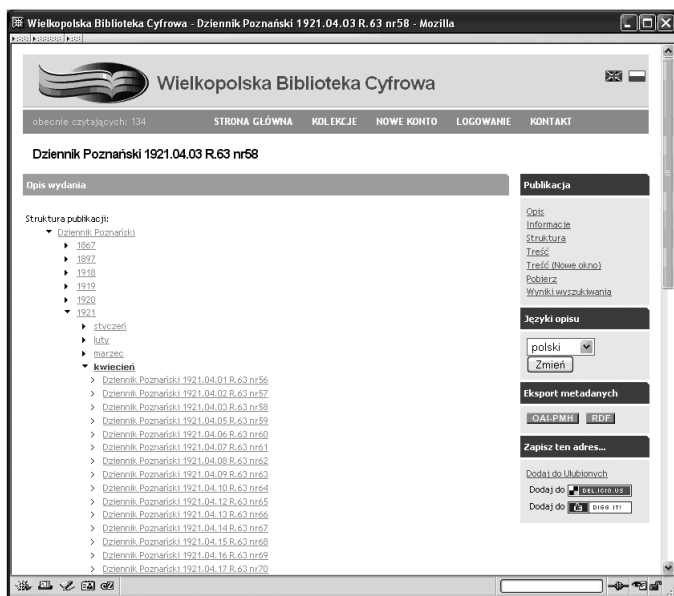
Wielkopolska Biblioteka Cyfrowa - Dziennik Poznański 1921.04.03 R.63 nr58 - Mozilla

Wielkopolska Biblioteka Cyfrowa

obecnie czytających: 134

STRONA GŁÓWNA KOLEKCJE NOWE KONTO LOGOWANIE KONTAKT

Dziennik Poznański 1921.04.03 R.63 nr58

Opis wydania

Struktura publikacji:

Dziennik Poznański
1867
1897
1918
1919
1920
1921
styczeń
luty
marzec
kwiecień
Dziennik Poznański 1921.04.01 R.63 nr56
Dziennik Poznański 1921.04.02 R.63 nr57
Dziennik Poznański 1921.04.03 R.63 nr58
Dziennik Poznański 1921.04.05 R.63 nr59
Dziennik Poznański 1921.04.06 R.63 nr60
Dziennik Poznański 1921.04.07 R.63 nr61
Dziennik Poznański 1921.04.08 R.63 nr62
Dziennik Poznański 1921.04.09 R.63 nr63
Dziennik Poznański 1921.04.10 R.63 nr64
Dziennik Poznański 1921.04.12 R.63 nr65
Dziennik Poznański 1921.04.13 R.63 nr66
Dziennik Poznański 1921.04.14 R.63 nr67
Dziennik Poznański 1921.04.15 R.63 nr68
Dziennik Poznański 1921.04.16 R.63 nr69
Dziennik Poznański 1921.04.17 R.63 nr70

Publikacja

Opis
Informacje
Struktura
Treść
Treść (Nowe okno)
Pobierz
Wyniki wyszukiwania

Języki opisu

polski
Zmień

Eksport metadanych

OAI-PMH RDF

Zapisz ten adres...

Dodaj do Ulubionych
Dodaj do DEL.ICIO.US
Dodaj do DIGG IT!